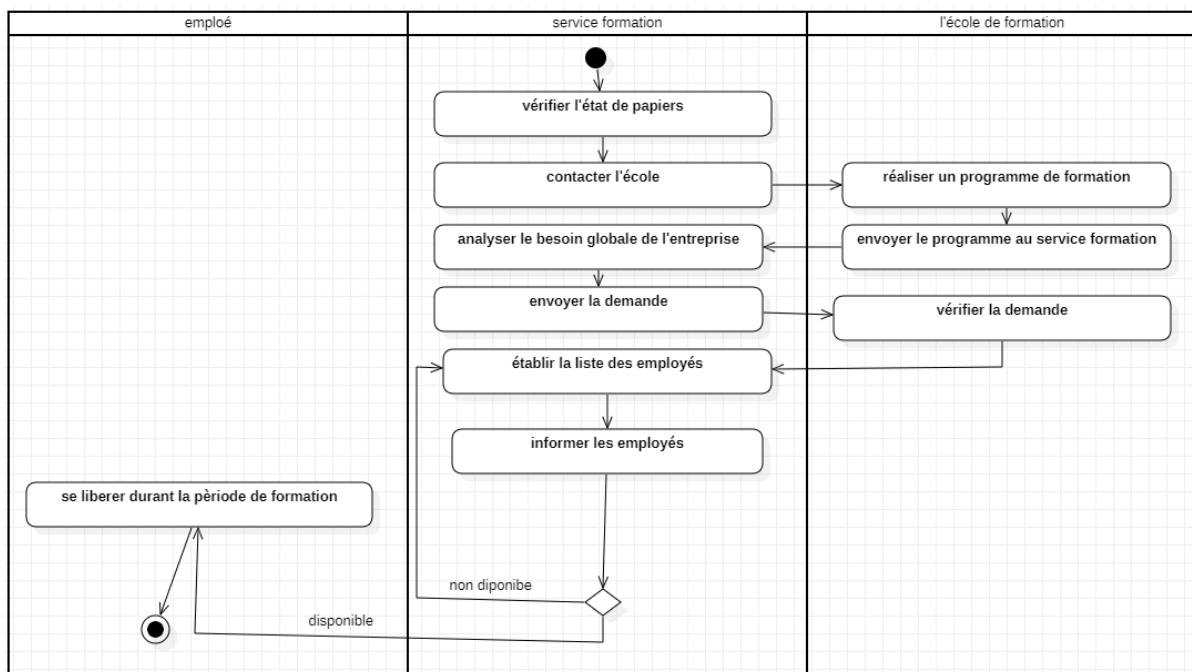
| emploé | service formation | l'école de formation |
|---|---|---|

vérifier l'état de papiers

contacter l'école

réaliser un programme de formation

envoyer le programme au service formation

analyser le besoin globale de l'entreprise

envoyer la demande

vérifier la demande

établir la liste des employés

informer les employés

se liberer durant la pèriode de formation

non diponibe

disponible